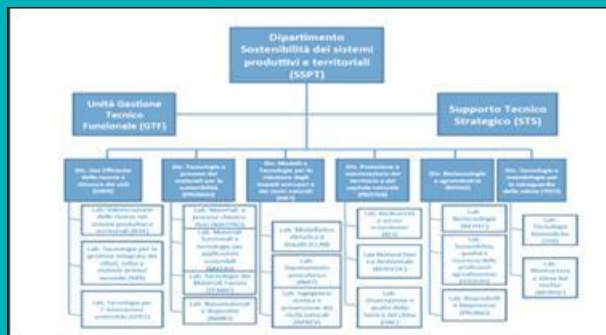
Dipartimento Sostenibilità dei sistemi produttivi e territoriali (SSPT)

Unità Gestione Tecnico Funzionale (GTF)

Supporto Tecnico Strategico (STS)

Div. Uso Efficiente delle risorse e chiusura dei cicli (USER)

Lab. Valorizzazione delle risorse nei sistemi produttivi e territoriali (RISE)

Lab. Tecnologie per la gestione integrata dei rifiuti, reflui e materie prime seconde (RRS)

Lab. Tecnologie per l'innovazione sostenibile (STSS)

Div. Tecnologie e processi dei materiali per la sostenibilità (PROMAS)

Lab. Materiali e processi chimico fisici (MATPRO)

Lab. Materiali funzionali e tecnologie per applicazioni sostenibili (MATAS)

Lab. Tecnologie dei Materiali Faenza (TEMAF)

Lab. Nanomateriali e dispositivi (NANO)

Div. Modelli e Tecnologie per la riduzione degli impatti antropici e dei rischi naturali (MET)

Lab. Modellistica climatica e impatti (CLIM)

Lab. Inquinamento atmosferico (INAT)

Lab. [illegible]

Div. Protezione e valorizzazione del territorio e del capitale naturale (PROTER)

Lab. Biodiversità e servizi ecosistemici (BES)

Lab. Biotecnologie Ambientali (BIOTEC)

Lab. Osservazione e analisi della terra e del clima (OAC)

Div. Biotecnologie e agroindustria (BIOAG)

Lab. Biotecnologie (BIOTEC)

Lab. Sostenibilità, qualità e sicurezza delle produzioni agroalimentari (AGROS)

Lab. Bioprodotti e Bioprocessi (PROBIO)

Div. Tecnologie e metodologie per la salvaguardia della salute (TECS)

Lab. Tecnologie biomediche (TEB)

Lab. Biosicurezza e rischio del vivente (BIORISC)